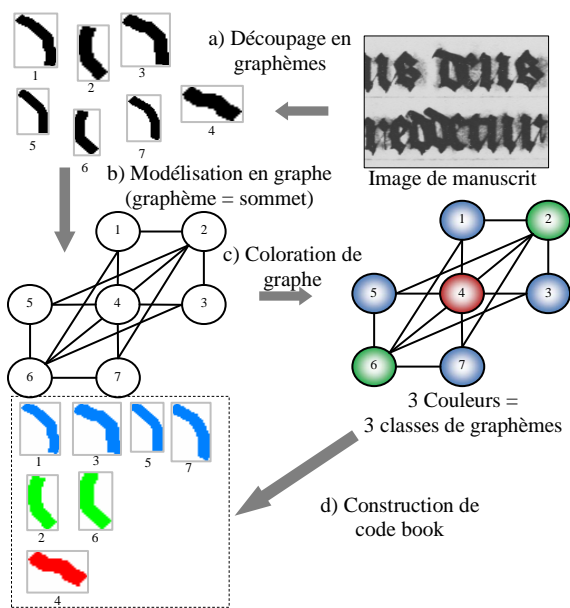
1 2 3 5 6 7 4

a) Découpage en graphèmes

Image de manuscrit

b) Modélisation en graphe (graphème = sommet)

1 2 5 4 3 6 7

c) Coloration de graphe

1 2 5 4 3 6 7

3 Couleurs = 3 classes de graphèmes

1 3 5 7 2 6 4

d) Construction de code book